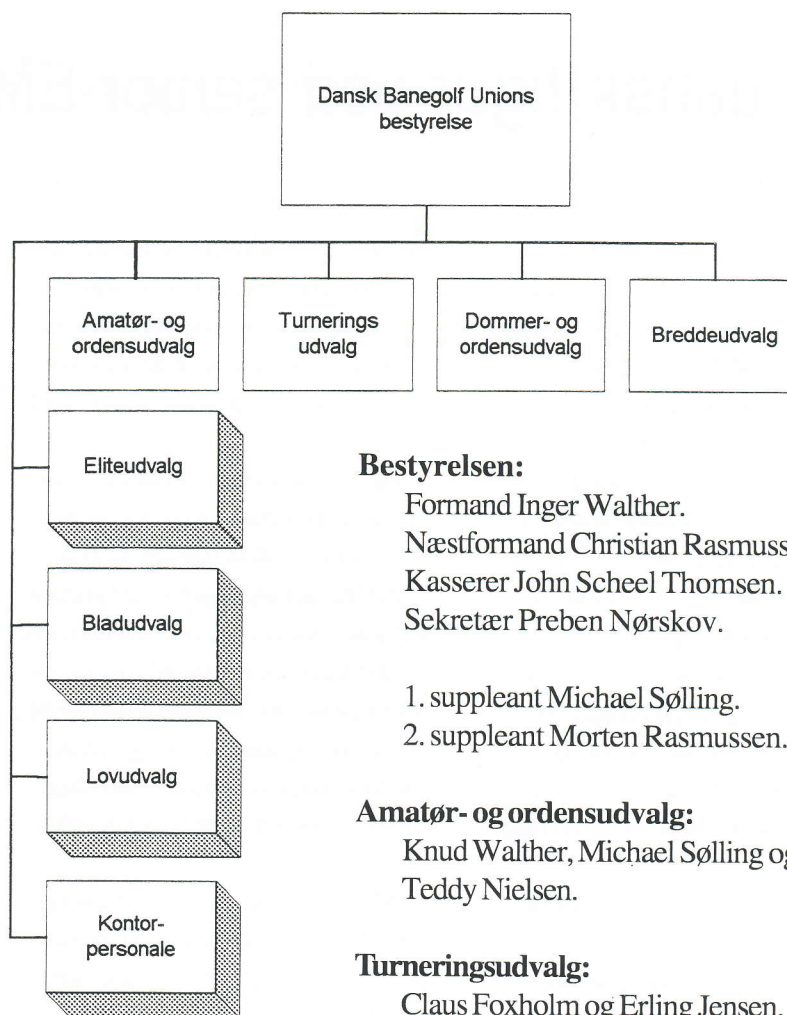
Dansk Banegolf Unions bestyrelse

Amatør- og ordensudvalg

Turnerings udvalg

Dommer- og ordensudvalg

Breddeudvalg

Eliteudvalg

Bladudvalg

Lovudvalg

Kontorpersonale

Bestyrelsen:

Formand Inger Walther.
Næstformand Christian Rasmuss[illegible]
Kasserer John Scheel Thomsen.
Sekretær Preben Nørskov.

1. suppleant Michael Sølling.
2. suppleant Morten Rasmussen.

Amatør- og ordensudvalg:

Knud Walther, Michael Sølling og Teddy Nielsen.

Turneringsudvalg:

Claus Foxholm og Erling Jensen.